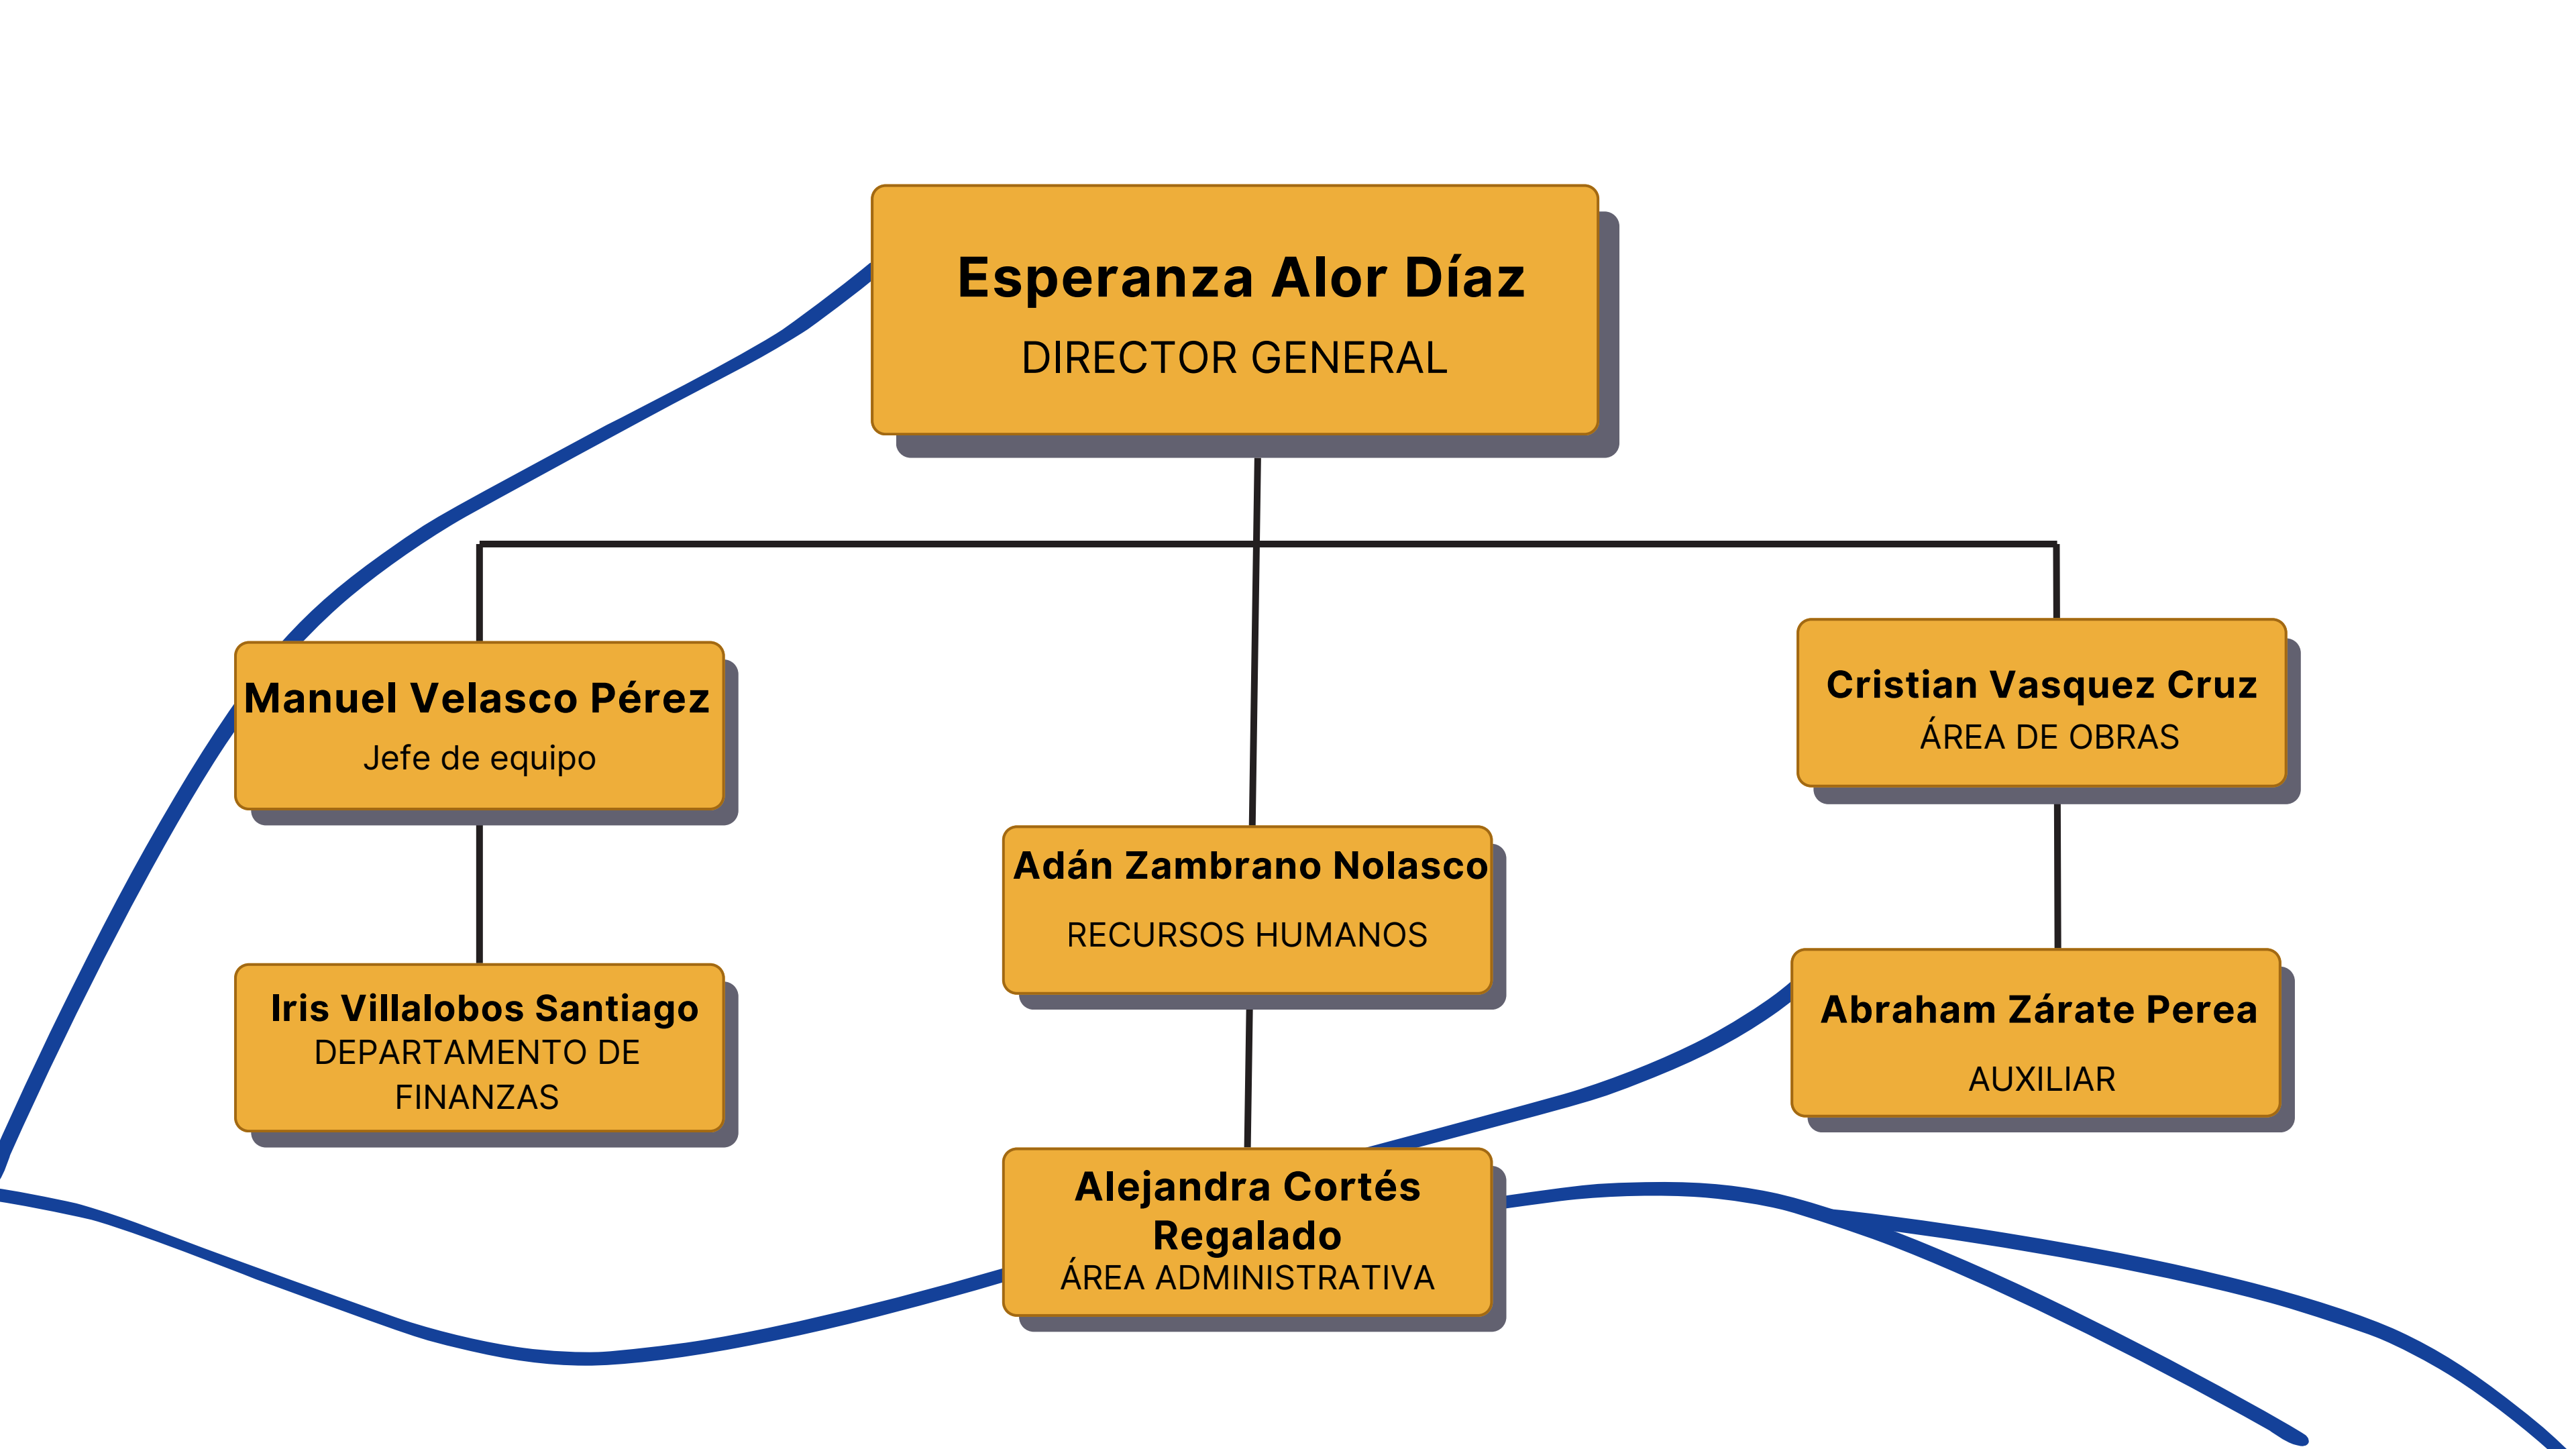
Esperanza Alor Díaz
DIRECTOR GENERAL

Manuel Velasco Pérez
Jefe de equipo

Iris Villalobos Santiago
DEPARTAMENTO DE FINANZAS

Adán Zambrano Nolasco
RECURSOS HUMANOS

Alejandra Cortés Regalado
ÁREA ADMINISTRATIVA

Cristian Vasquez Cruz
ÁREA DE OBRAS

Abraham Zárate Perea
AUXILIAR